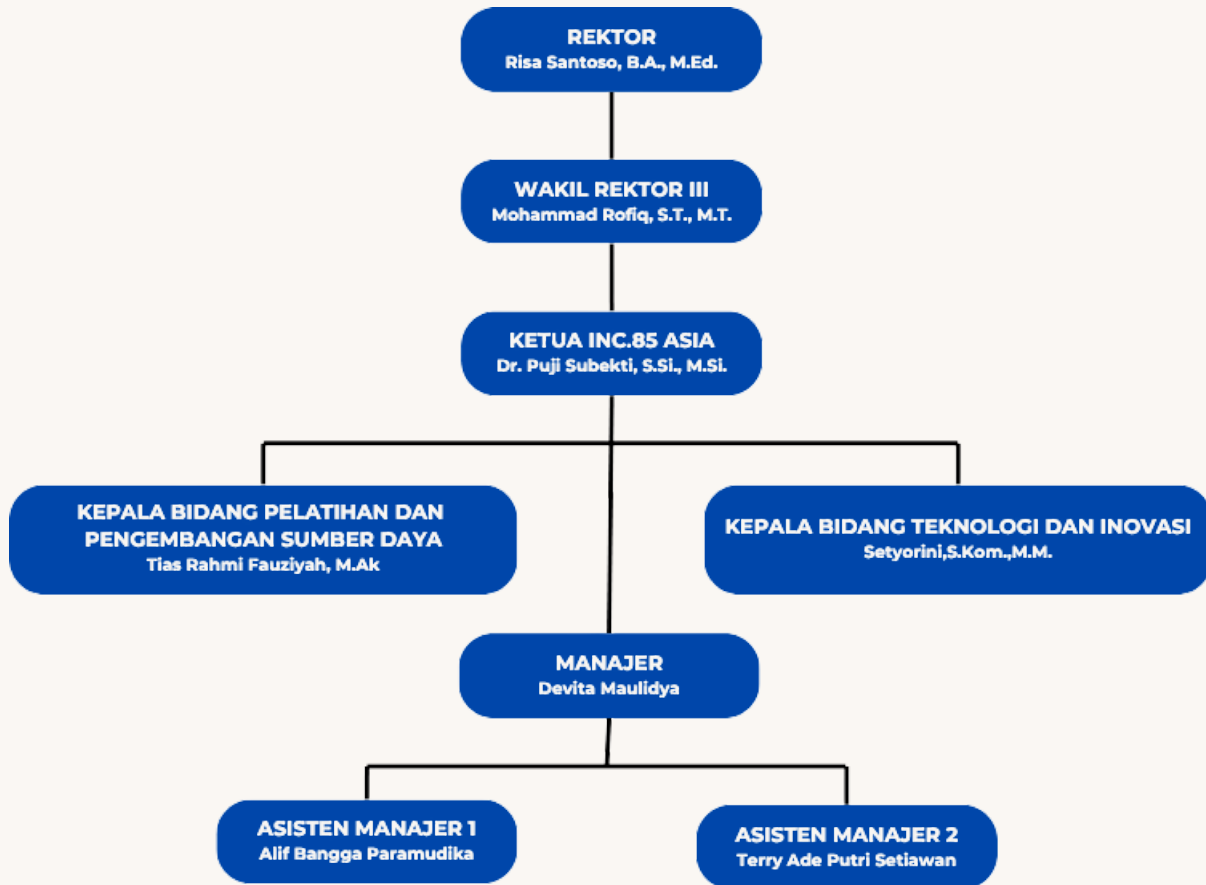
REKTOR
Risa Santoso, B.A., M.Ed.

WAKIL REKTOR III
Mohammad Rofiq, S.T., M.T.

KETUA INC.85 ASIA
Dr. Puji Subekti, S.Si., M.Si.

KEPALA BIDANG PELATIHAN DAN PENGEMBANGAN SUMBER DAYA
Tias Rahmi Fauziyah, M.Ak

KEPALA BIDANG TEKNOLOGI DAN INOVASI
Setyorini,S.Kom.,M.M.

MANAJER
Devita Maulidya

ASISTEN MANAJER 1
Alif Bangga Paramudika

ASISTEN MANAJER 2
Terry Ade Putri Setiawan